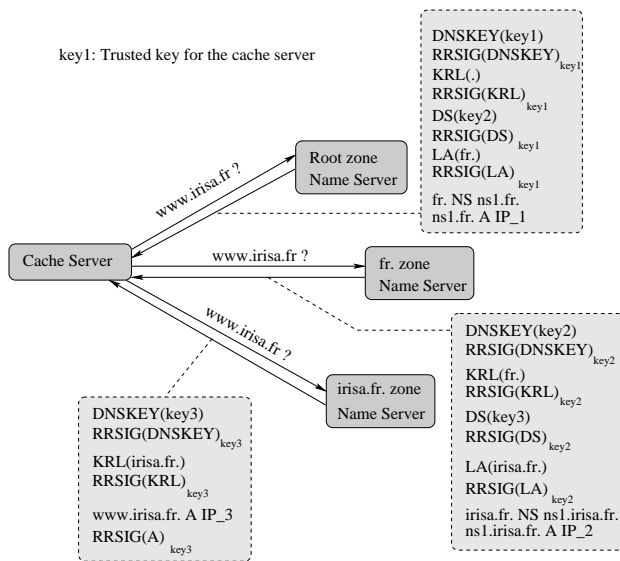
key1: Trusted key for the cache server

DNSKEY(key1)
RRSIG(DNSKEY)$_{key1}$
KRL(.)
RRSIG(KRL)$_{key1}$
DS(key2)
RRSIG(DS)$_{key1}$
LA(fr.)
RRSIG(LA)$_{key1}$
fr. NS ns1.fr.
ns1.fr. A IP_1

www.irisa.fr ?

Root zone
Name Server

Cache Server

www.irisa.fr ?

fr. zone
Name Server

www.irisa.fr ?

irisa.fr. zone
Name Server

DNSKEY(key2)
RRSIG(DNSKEY)$_{key2}$
KRL(fr.)
RRSIG(KRL)$_{key2}$
DS(key3)
RRSIG(DS)$_{key2}$
LA(irisa.fr.)
RRSIG(LA)$_{key2}$
irisa.fr. NS ns1.irisa.fr.
ns1.irisa.fr. A IP_2

DNSKEY(key3)
RRSIG(DNSKEY)$_{key3}$
KRL(irisa.fr.)
RRSIG(KRL)$_{key3}$
www.irisa.fr. A IP_3
RRSIG(A)$_{key3}$